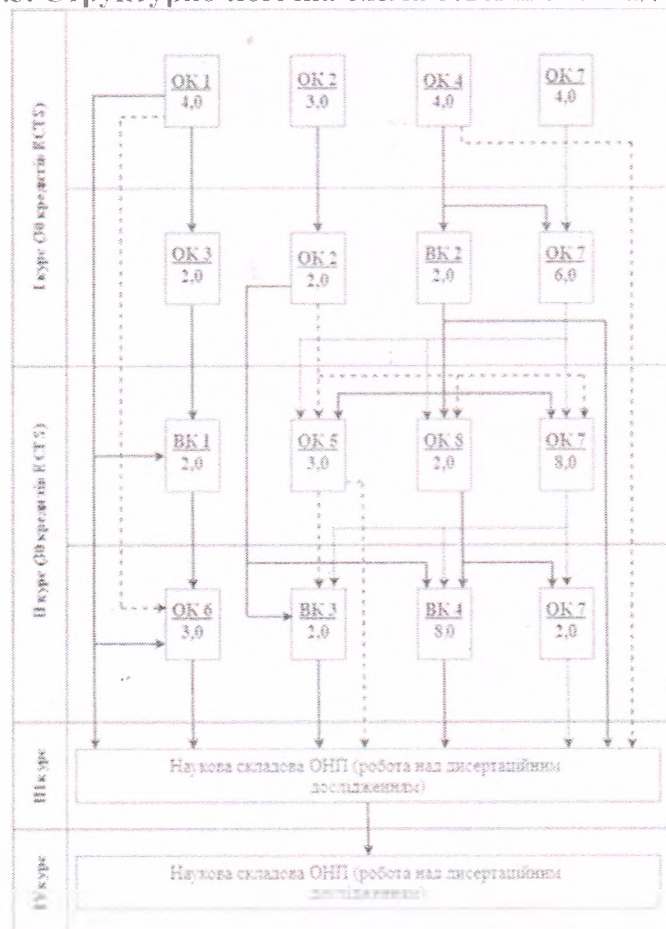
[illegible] Структурно-логічна схема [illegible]

І курс (30 кредитів ECTS)

ОК 1
4,0

ОК 2
3,0

ОК 4
4,0

ОК 7
4,0

ОК 3
2,0

ОК 2
2,0

ВК 2
2,0

ОК 7
6,0

ІІ курс (30 кредитів ECTS)

ВК 1
2,0

ОК 5
3,0

ОК 8
2,0

ОК 7
8,0

ОК 6
3,0

ВК 3
2,0

ВК 4
8,0

ОК 7
2,0

ІІІ курс

Наукова складова ОНП (робота над дисертаційним дослідженням)

IV курс

Наукова складова ОНП (робота над дисертаційним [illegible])